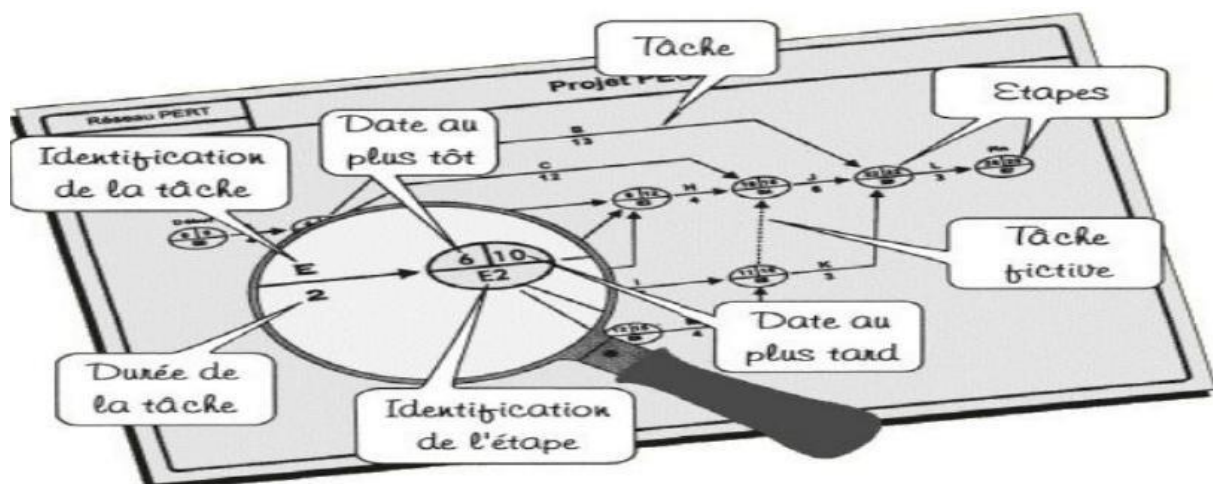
Tâche

Projet PE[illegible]

Réseau PERT

Etapes

Date au plus tôt

Identification de la tâche

B
13

C
12

H
4

J
6

L
3

Fin

Début

E
2

6 | 10
E2

Tâche fictive

I

K
3

Date au plus tard

4

Durée de la tâche

Identification de l'étape